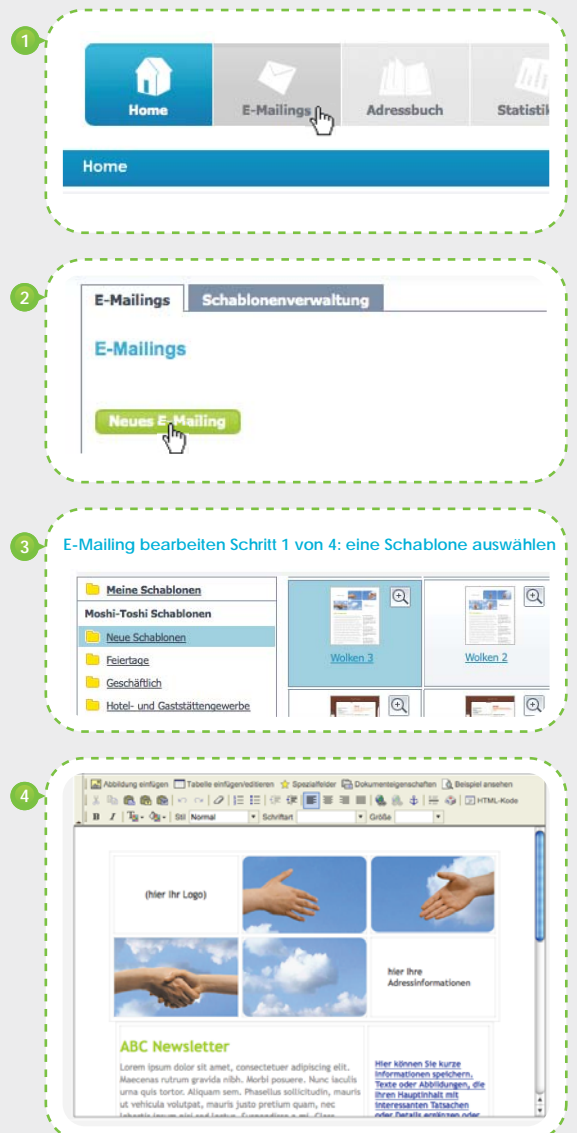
1

Home
E-Mailings
Adressbuch
Statistik

Home

2

E-Mailings
Schablonenverwaltung

E-Mailings

Neues E-Mailing

3

E-Mailing bearbeiten Schritt 1 von 4: eine Schablone auswählen

Meine Schablonen
Moshi-Toshi Schablonen
Neue Schablonen
Feiertage
Geschäftlich
Hotel- und Gaststättengewerbe

Wolken 3
Wolken 2

4

Abbildung einfügen Tabelle einfügen/editieren Spezialfelder Dokumenteigenschaften Beispiel ansehen
HTML-Kode
B I Stil Normal Schriftart Größe

(hier Ihr Logo)

hier Ihre Adressinformationen

ABC Newsletter

Lorem ipsum dolor sit amet, consectetuer adipiscing elit. Maecenas rutrum gravida nibh. Morbi posuere. Nunc iaculis urna quis tortor. Aliquam sem. Phasellus sollicitudin, mauris ut vehicula volutpat, mauris justo pretium quam, nec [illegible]

Hier können Sie kurze Informationen speichern, Texte oder Abbildungen, die Ihren Hauptinhalt mit interessanten Tatsachen oder Details ergänzen oder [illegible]